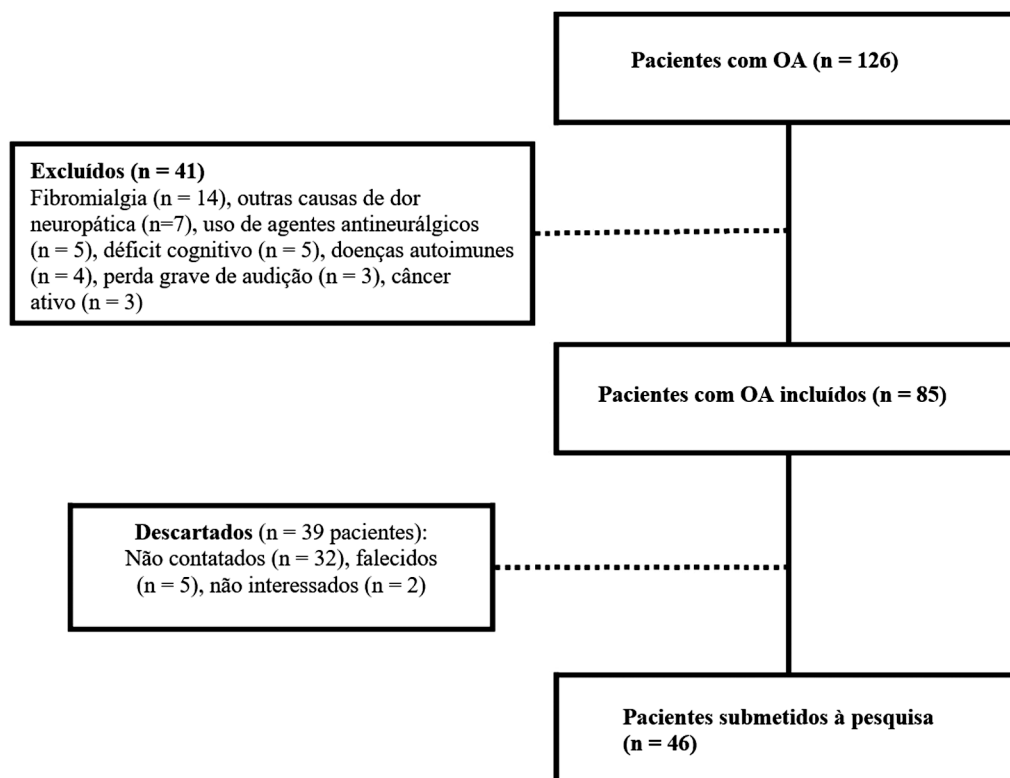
Pacientes com OA (n = 126)

Excluídos (n = 41)
Fibromialgia (n = 14), outras causas de dor neuropática (n=7), uso de agentes antineurálgicos (n = 5), déficit cognitivo (n = 5), doenças autoimunes (n = 4), perda grave de audição (n = 3), câncer ativo (n = 3)

Pacientes com OA incluídos (n = 85)

Descartados (n = 39 pacientes): Não contatados (n = 32), falecidos (n = 5), não interessados (n = 2)

Pacientes submetidos à pesquisa (n = 46)